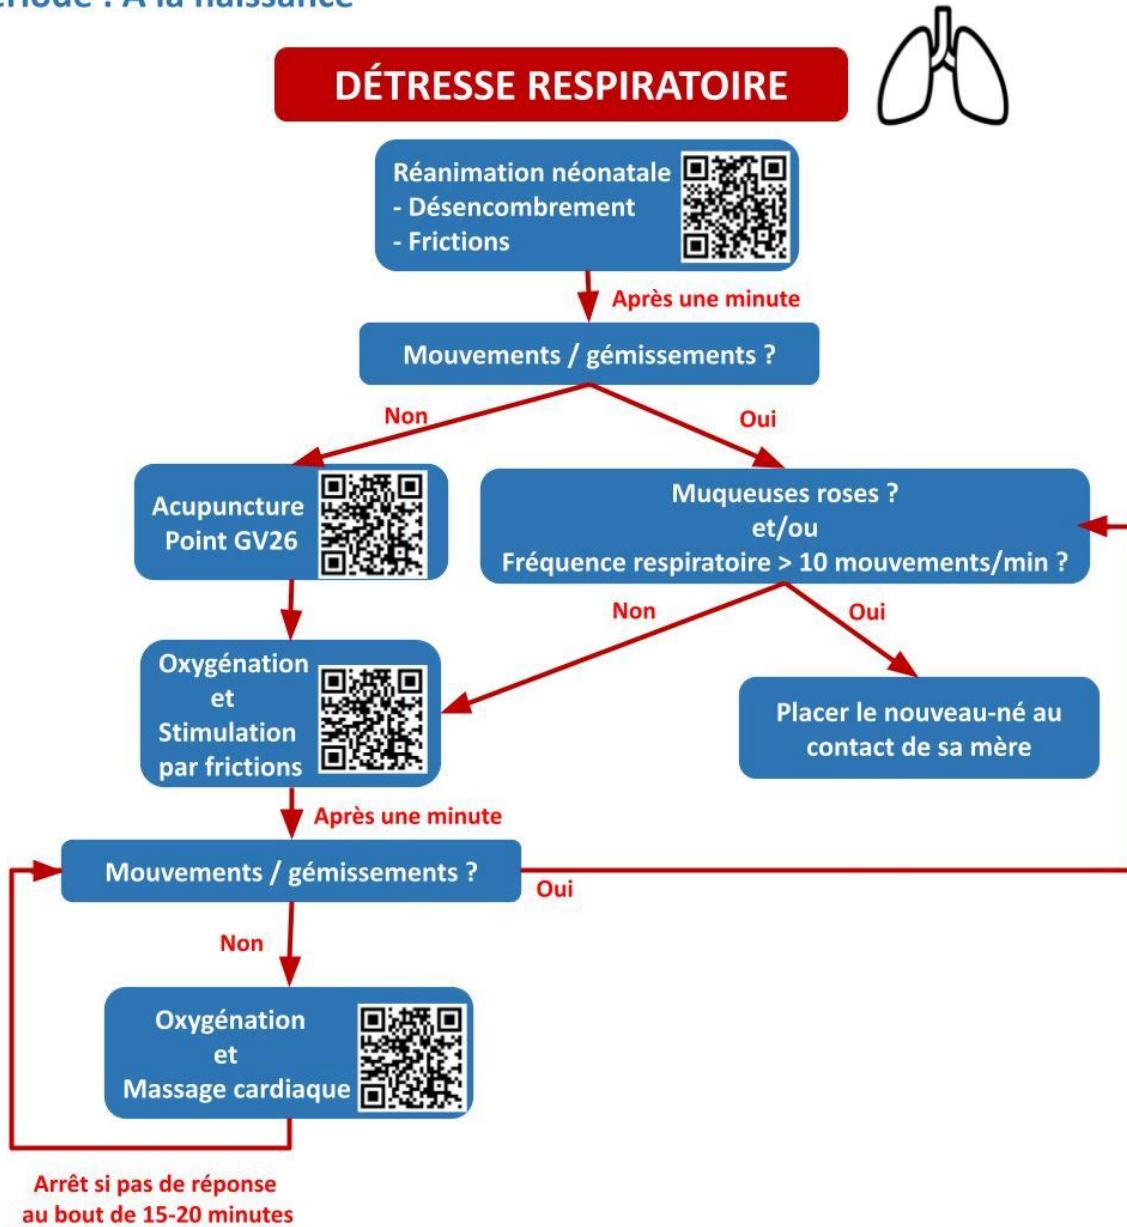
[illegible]riode : À la naissance

DÉTRESSE RESPIRATOIRE

Réanimation néonatale
- Désencombrement
- Frictions

Après une minute

Mouvements / gémissements ?

Non

Oui

Acupuncture
Point GV26

Muqueuses roses ?
et/ou
Fréquence respiratoire > 10 mouvements/min ?

Non

Oui

Oxygénation
et
Stimulation
par frictions

Placer le nouveau-né au contact de sa mère

Après une minute

Mouvements / gémissements ?

Oui

Non

Oxygénation
et
Massage cardiaque

Arrêt si pas de réponse au bout de 15-20 minutes